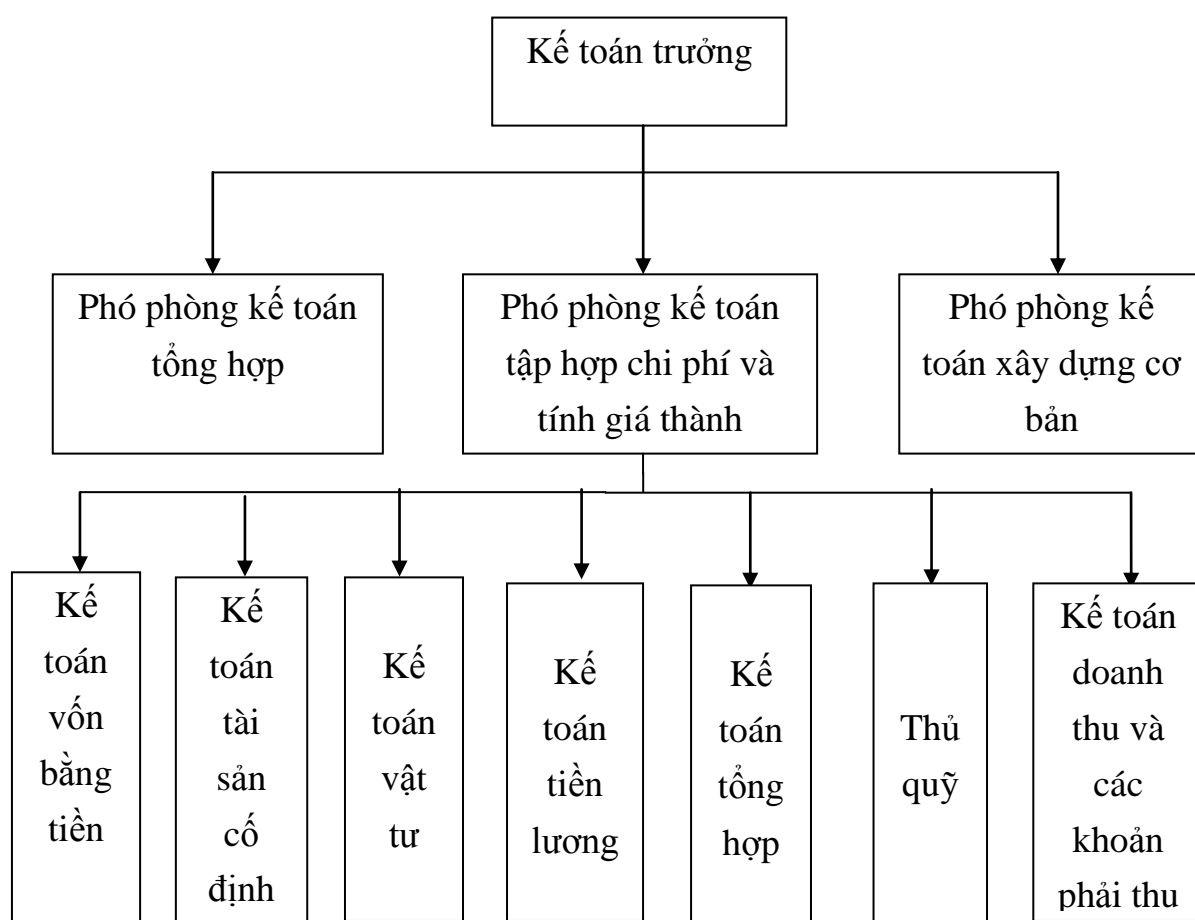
Kế toán trưởng

Phó phòng kế toán tổng hợp

Phó phòng kế toán tập hợp chi phí và tính giá thành

Phó phòng kế toán xây dựng cơ bản

Kế toán vốn bằng tiền

Kế toán tài sản cố định

Kế toán vật tư

Kế toán tiền lương

Kế toán tổng hợp

Thủ quỹ

Kế toán doanh thu và các khoản phải thu